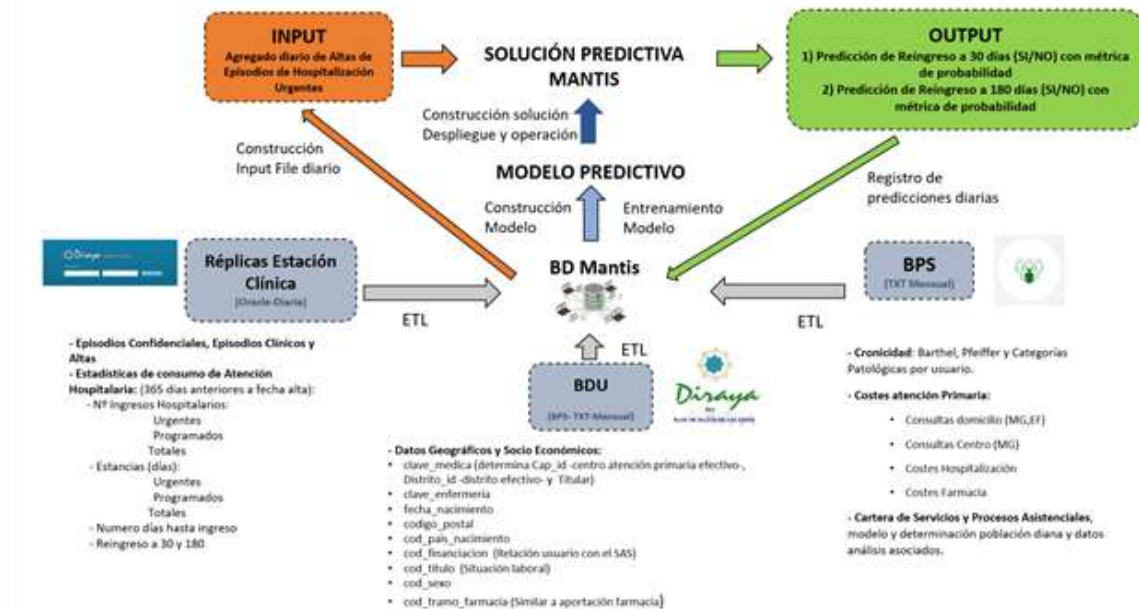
INPUT
Agregado diario de Altas de Episodios de Hospitalización Urgentes

SOLUCIÓN PREDICTIVA MANTIS

OUTPUT
1) Predicción de Reingreso a 30 días (SI/NO) con métrica de probabilidad
2) Predicción de Reingreso a 180 días (SI/NO) con métrica de probabilidad

Construcción solución
Despliegue y operación

Construcción
Input File diario

MODELO PREDICTIVO

Registro de
predicciones diarias

Construcción
Modelo

Entrenamiento
Modelo

Diraya

Réplicas Estación Clínica
(Oracle-Diaria)

BD Mantis

BPS
(TXT Mensual)

ETL

ETL

ETL

BDU
(BPS- TXT-Mensual)

Diraya
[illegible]

- Episodios Confidenciales, Episodios Clínicos y Altas
- Estadísticas de consumo de Atención Hospitalaria: (365 días anteriores a fecha alta):
- Nº Ingresos Hospitalarios:
Urgentes
Programados
Totales
- Estancias (días):
Urgentes
Programados
Totales
- Numero días hasta ingreso
- Reingreso a 30 y 180

- Datos Geográficos y Socio Económicos:
• clave_medica (determina Cap_id -centro atención primaria efectivo-, Distrito_id -distrito efectivo- y Titular)
• clave_enfermeria
• fecha_nacimiento
• codigo_postal
• cod_pais_nacimiento
• cod_financiacion (Relación usuario con el SAS)
• cod_titulo (Situación laboral)
• cod_sexo
• cod_tramo_farmacia (Similar a aportación farmacia)

- Cronicidad: Barthel, Pfeiffer y Categorías Patológicas por usuario.
- Costes atención Primaria:
• Consultas domicilio (MG,EF)
• Consultas Centro (MG)
• Costes Hospitalización
• Costes Farmacia
- Cartera de Servicios y Procesos Asistenciales, modelo y determinación población diana y datos análisis asociados.